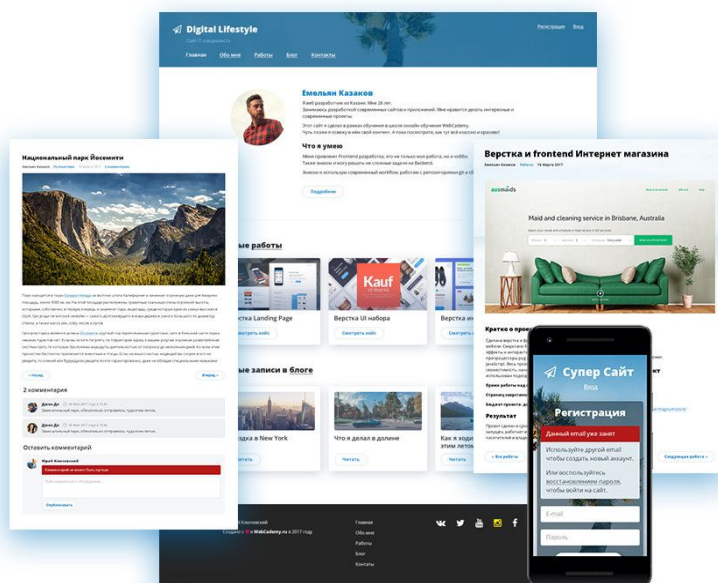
Digital Lifestyle
Сайт о стиле жизни

Регистрация Вход

Главная Обо мне Работы Блог Контакты

Емельян Казаков
Я веб-разработчик из Казани. Мне 28 лет.
Занимаюсь разработкой современных сайтов и приложений. Мне нравится делать интересные и современные проекты.
Этот сайт я сделал в рамках обучения в онлайн школе WebCademy.
Чуть позже я освежу в нём свой контент. А пока посмотрите, как тут всё классно и красиво!

Что я умею
Меня привлекает frontend разработка, это не только моя работа, но и хобби.
Также знаком и могу решать несложные задачи на Backend.
Знаком и использую современный workflow, работаю с репозиториями git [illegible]

Подробнее

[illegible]ые работы

Верстка Landing Page
Верстка UI набора
Верстка ин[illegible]
Kauf
Смотреть кейс

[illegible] записи в блоге
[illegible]дка в New York
Что я делал в долине
Как я ходи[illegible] рядом с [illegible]
Читать

Национальный парк Йосемити
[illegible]
2 комментария
Джон До
Оставить комментарий
Юрий Клочковский
Отправить
Назад
Вперед

Верстка и frontend Интернет магазина
Емельян Казаков Работы 19 Марта 2017
Maid and cleaning service in Brisbane, Australia
Кратко о прое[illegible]
Результат
Все работы
Следующая работа

Супер Сайт
Вход
Регистрация
Данный email уже занят
Используйте другой email чтобы создать новый аккаунт.
Или воспользуйтесь восстановлением пароля, чтобы войти на сайт.
E-mail
Пароль

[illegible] Клочковский
Создано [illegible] в WebCademy.ru в 2017 году
Главная
Обо мне
Работы
Блог
Контакты